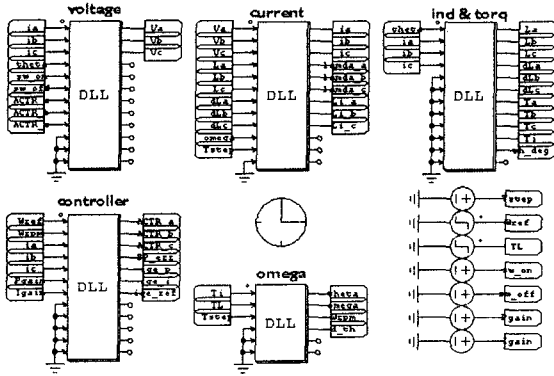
voltage

ia
ib
ic
theta
sw_on
sw_off
ACTR
ACTR
ACTR

DLL

Va
Vb
Vc

current

Va
Vb
Vc
La
Lb
Lc
dLa
dLb
dLc
omega
Tstep

DLL

ia
ib
ic
lamda_a
lamda_b
lamda_c
i_a
i_b
i_c

ind & torq

theta
ia
ib
ic

DLL

La
Lb
Lc
dLa
dLb
dLc
Ta
Tb
Tc
Ti
th_deg

controller

Wref
Wspm
ia
ib
ic
Psum
Igain

DLL

ACTR_a
ACTR_b
ACTR_c
SP_ctl
sa_p
sa_n
ie_ref

omega

Ti
TL
Tstep

DLL

theta
omega
Wspm
d_th

Tstep
Wref
TL
sw_on
sw_off
Igain
Pgain